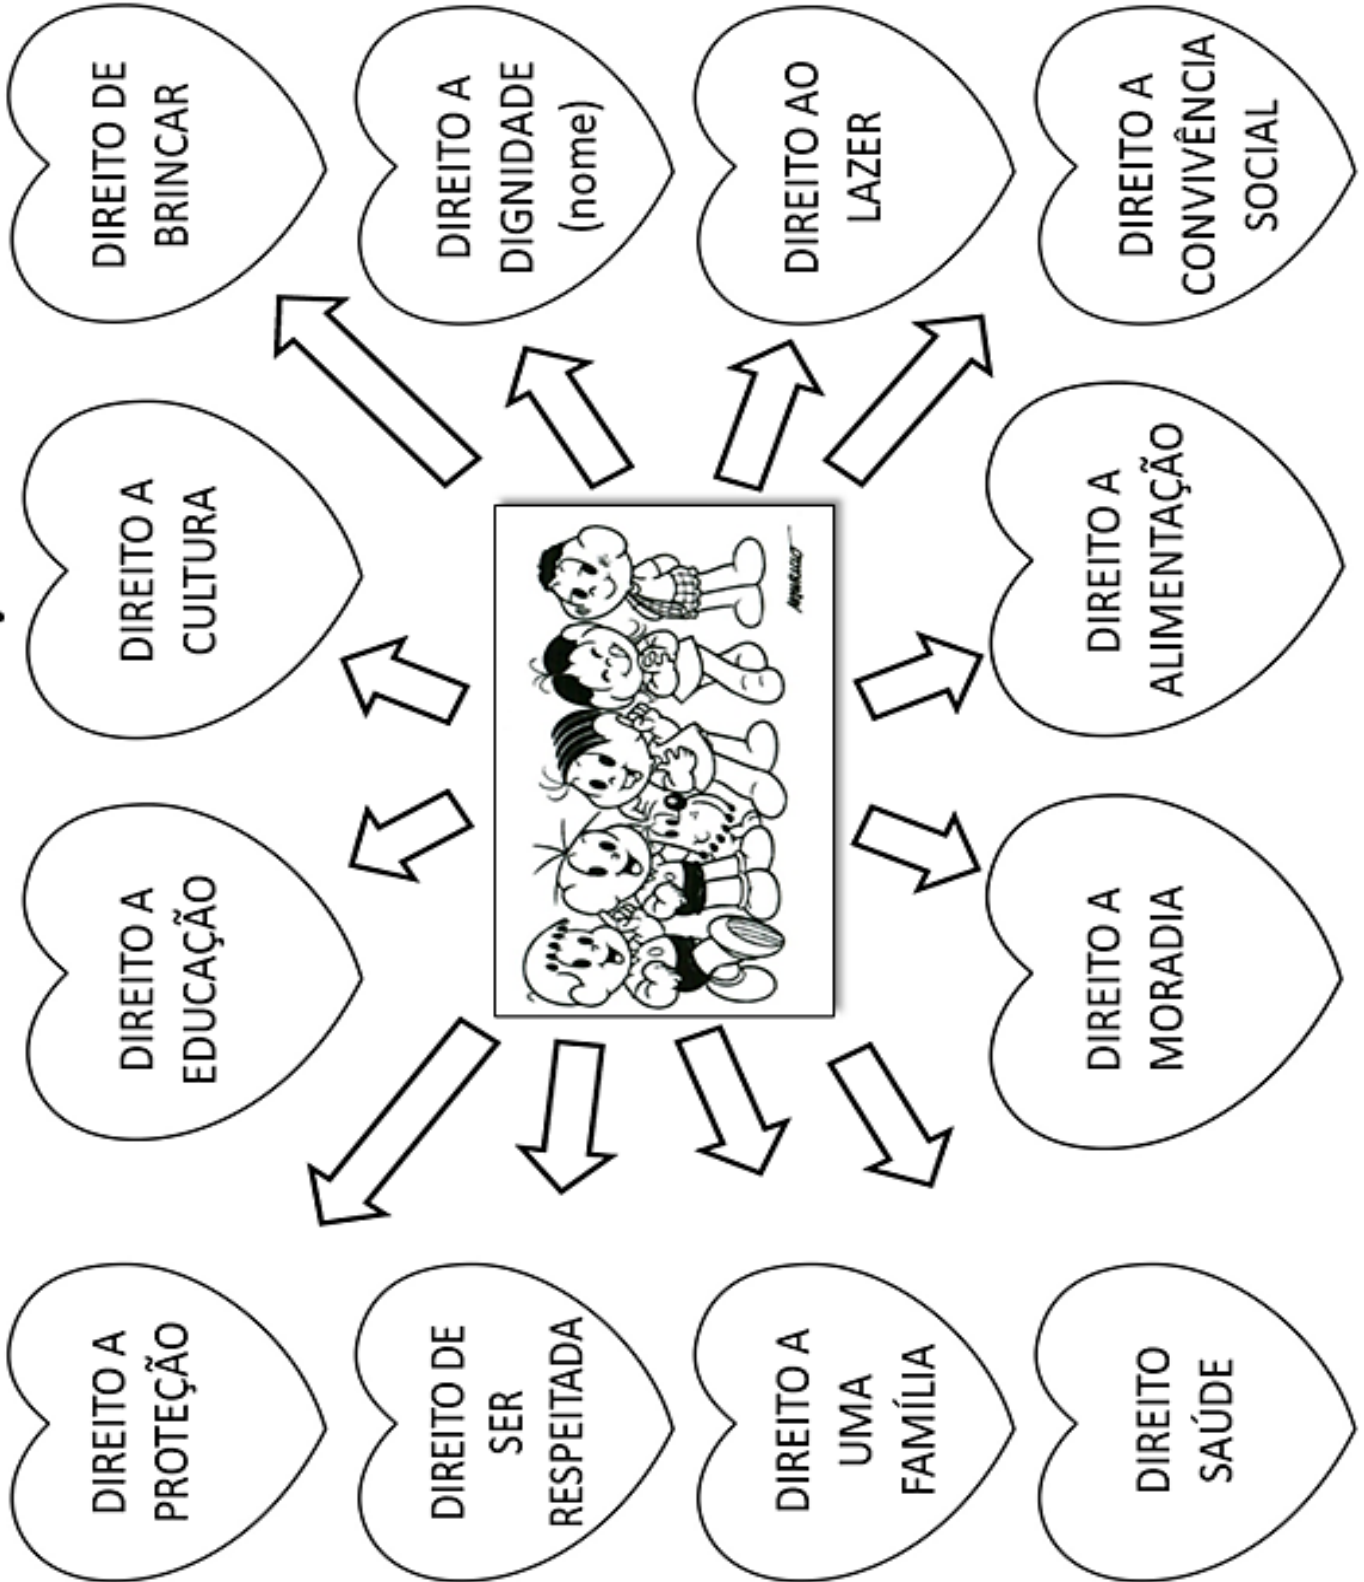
DIREITO DE BRINCAR

DIREITO A DIGNIDADE (nome)

DIREITO AO LAZER

DIREITO A CONVIVÊNCIA SOCIAL

DIREITO A CULTURA

DIREITO A ALIMENTAÇÃO

DIREITO A EDUCAÇÃO

DIREITO A MORADIA

DIREITO A PROTEÇÃO

DIREITO DE SER RESPEITADA

DIREITO A UMA FAMÍLIA

DIREITO SAÚDE